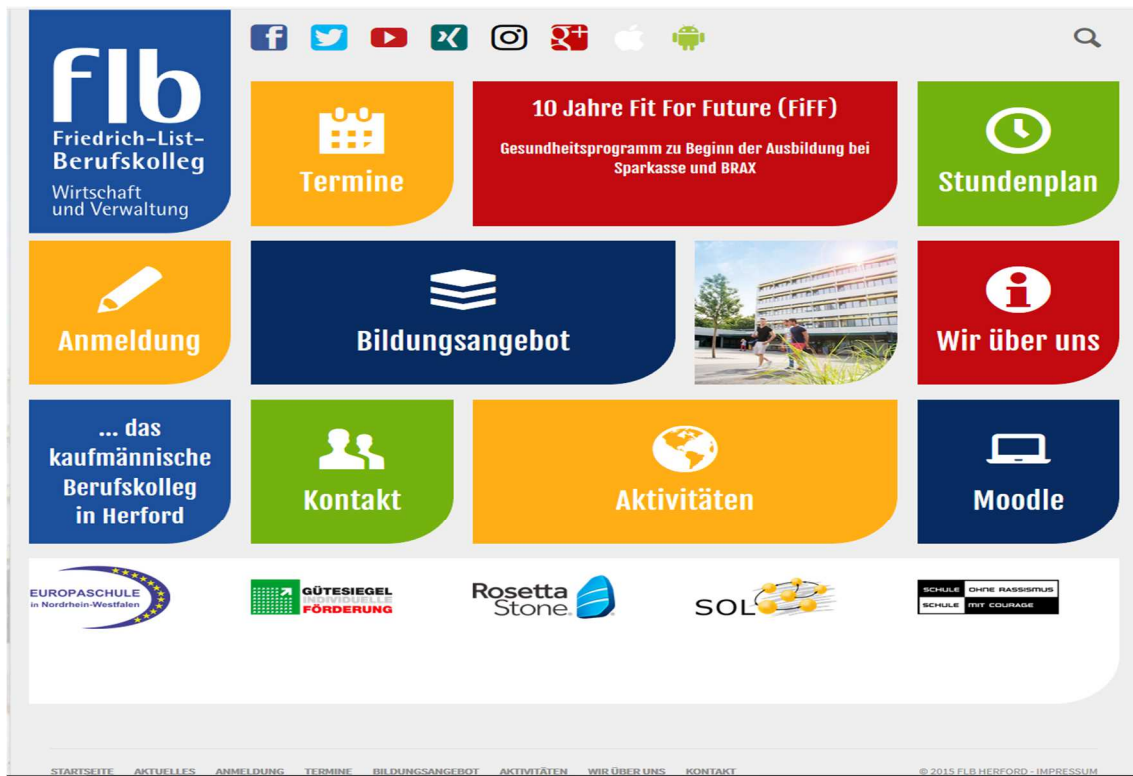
flb
Friedrich-List-Berufskolleg
Wirtschaft und Verwaltung

Termine

10 Jahre Fit For Future (FiFF)

Gesundheitsprogramm zu Beginn der Ausbildung bei Sparkasse und BRAX

Stundenplan

Anmeldung

Bildungsangebot

Wir über uns

... das kaufmännische Berufskolleg in Herford

Kontakt

Aktivitäten

Moodle

EUROPASCHULE in Nordrhein-Westfalen

GÜTESIEGEL INDIVIDUELLE FÖRDERUNG

Rosetta Stone

SOL

SCHULE OHNE RASSISMUS
SCHULE MIT COURAGE

STARTSEITE AKTUELLES ANMELDUNG TERMINE BILDUNGSANGEBOT AKTIVITÄTEN WIR ÜBER UNS KONTAKT

© 2015 FLB HERFORD - IMPRESSUM